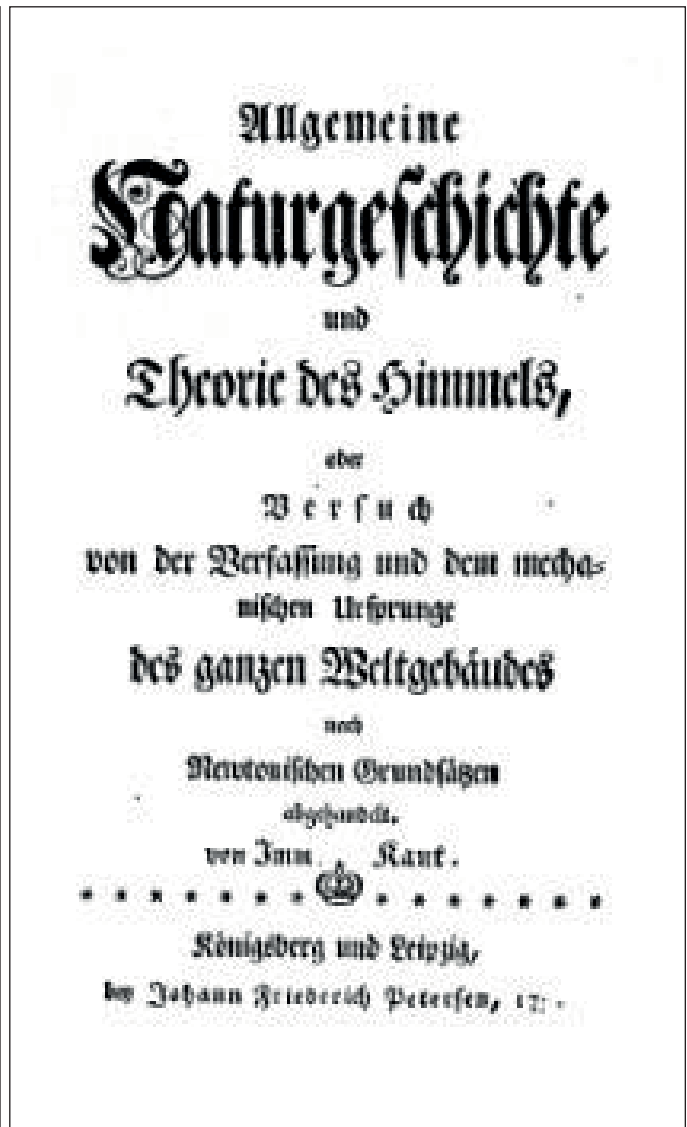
Allgemeine
Naturgeschichte
und
Theorie des Himmels,
oder
Versuch
von der Verfassung und dem mechanischen Ursprunge
des ganzen Weltgebäudes
nach
Newtonischen Grundsätzen
abgehandelt,
von Imm. Kant.

Königsberg und Leipzig,
bey Johann Friederich Petersen, 17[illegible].